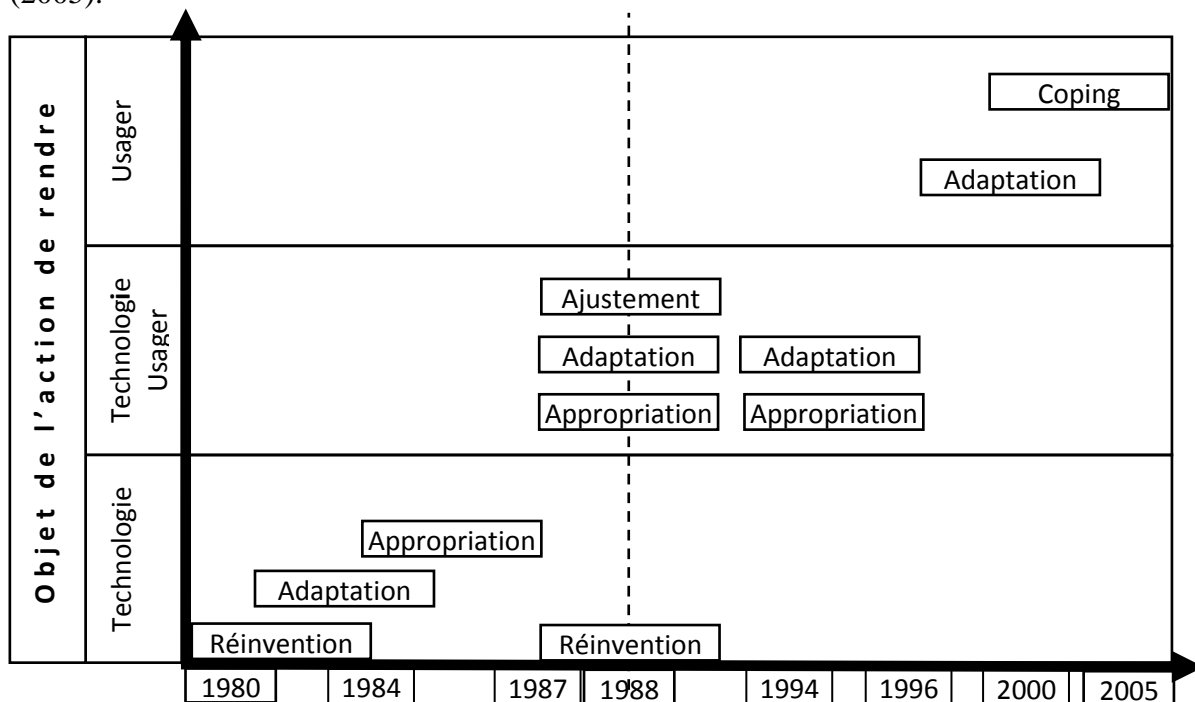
(2005).

Objet de l'action de rendre

Usager

Technologie Usager

Technologie

Coping

Adaptation

Ajustement

Adaptation

Adaptation

Appropriation

Appropriation

Appropriation

Adaptation

Réinvention

Réinvention

| 1980 | 1984 | 1987 | 1988 | 1994 | 1996 | 2000 | 2005 |
|---|---|---|---|---|---|---|---|